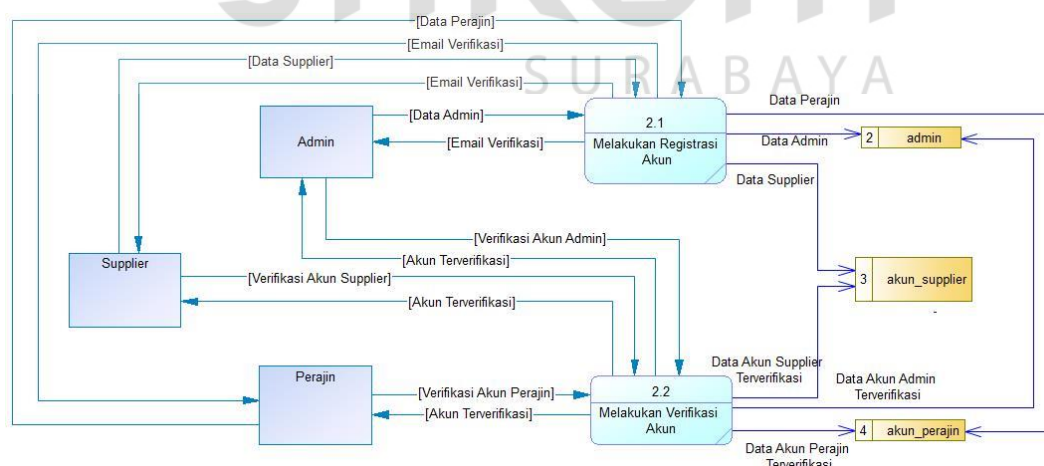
SURABAYA

[Data Perajin]
[Email Verifikasi]
[Data Supplier]
[Email Verifikasi]
[Data Admin]
2.1
Melakukan Registrasi Akun
Data Perajin
Data Admin
2 admin
Admin
[Email Verifikasi]
Data Supplier
[Verifikasi Akun Admin]
[Akun Terverifikasi]
Supplier
[Verifikasi Akun Supplier]
3 akun_supplier
[Akun Terverifikasi]
Data Akun Supplier Terverifikasi
Data Akun Admin Terverifikasi
Perajin
[Verifikasi Akun Perajin]
2.2
Melakukan Verifikasi Akun
[Akun Terverifikasi]
4 akun_perajin
Data Akun Perajin Terverifikasi